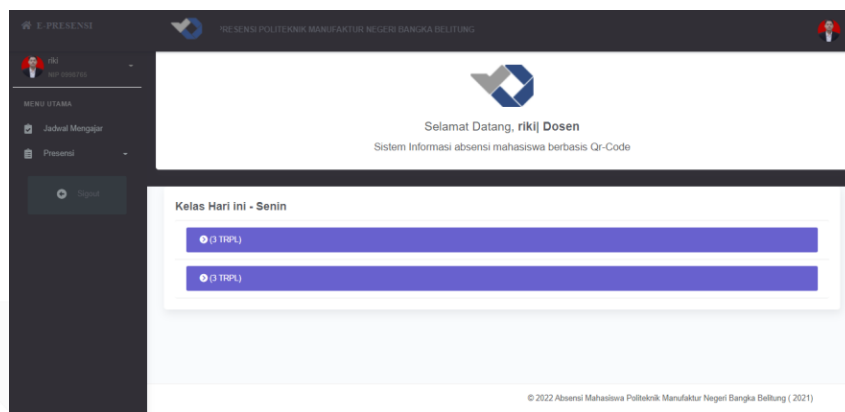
E-PRESENSI

PRESENSI POLITEKNIK MANUFAKTUR NEGERI BANGKA BELITUNG

riki
NIP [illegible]

MENU UTAMA

Jadwal Mengajar

Presensi

Signout

Selamat Datang, rikij Dosen

Sistem Informasi absensi mahasiswa berbasis Qr-Code

Kelas Hari ini - Senin

(3 TRPL)

(3 TRPL)

© 2022 Absensi Mahasiswa Politeknik Manufaktur Negeri Bangka Belitung ( 2021)